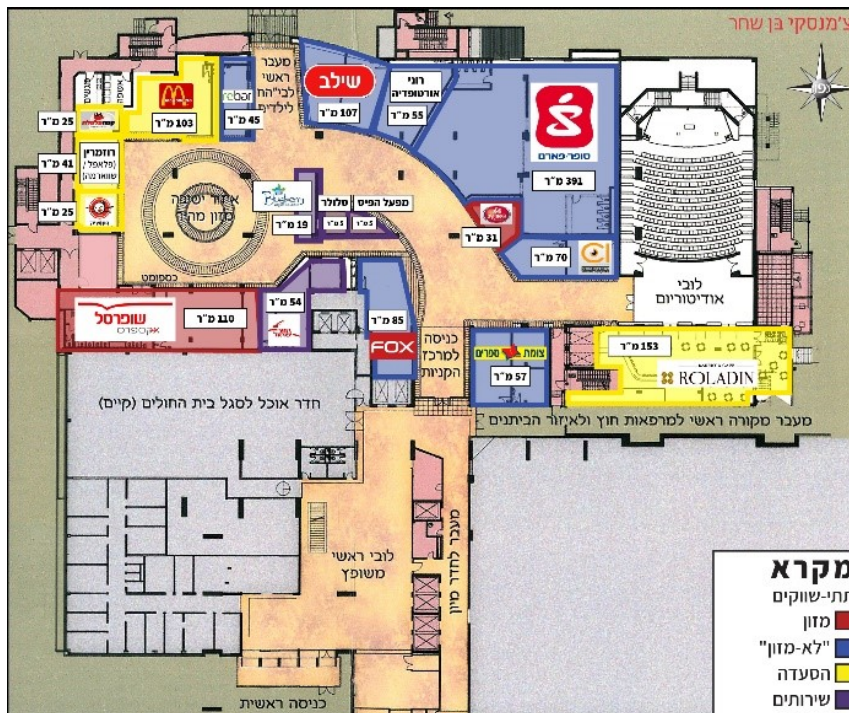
צ'מנסקי בן שחר

מעבר ראשי לבי"ח לילדים

שילב
107 מ"ר

רוני אורטופדיה
55 מ"ר

rebar
45 מ"ר

103 מ"ר

25 מ"ר

רוזמרין (פלאפל / שווארמה)
41 מ"ר

25 מ"ר

אזור ישיבה מזון מהיר

19 מ"ר

סלולר

מפעל הפיס

31 מ"ר

סופר-פארם
391 מ"ר

70 מ"ר

לובי אודיטוריום

כספומט

שופרסל אקספרס
511 מ"ר

54 מ"ר

85 מ"ר

FOX

כניסה למרכז הקניות

צומת ספרים
57 מ"ר

153 מ"ר

ROLADIN

חדר אוכל לסגל בית החולים (קיים)

מעבר מקורה ראשי למרפאות חוץ ולאיזור הביתנים

מעבר לחדר מיון

לובי ראשי משופץ

כניסה ראשית

מקרא
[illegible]תתי-שווקים
מזון
"לא-מזון"
הסעדה
שירותים